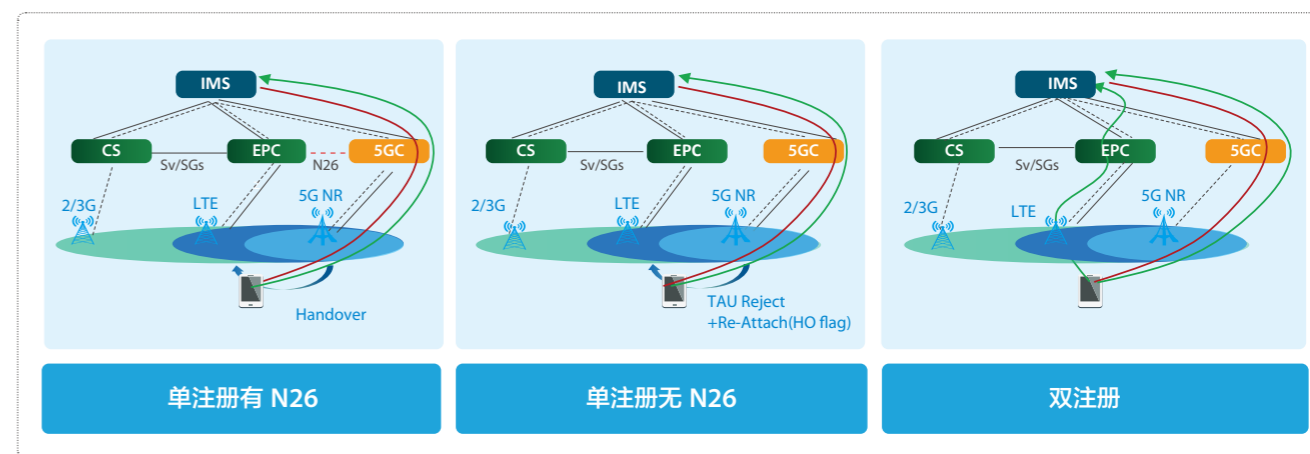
IMS

CS

Sv/SGs

EPC

N26

5GC

2/3G

LTE

5G NR

Handover

单注册有 N26

IMS

CS

Sv/SGs

EPC

5GC

2/3G

LTE

5G NR

TAU Reject
+Re-Attach(HO flag)

单注册无 N26

IMS

CS

Sv/SGs

EPC

5GC

2/3G

LTE

5G NR

双注册